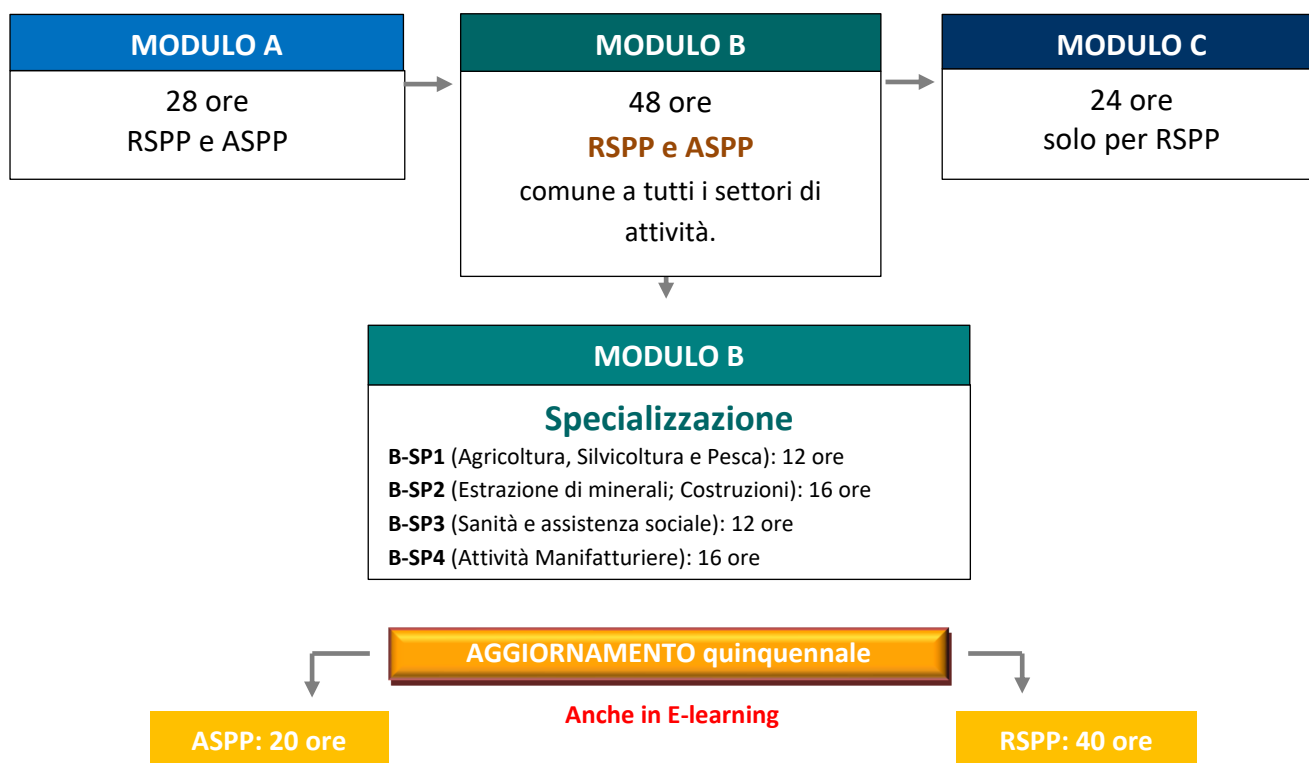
MODULO A

28 ore
RSPP e ASPP

MODULO B

48 ore
RSPP e ASPP
comune a tutti i settori di attività.

MODULO C

24 ore
solo per RSPP

MODULO B

Specializzazione

B-SP1 (Agricoltura, Silvicoltura e Pesca): 12 ore
B-SP2 (Estrazione di minerali; Costruzioni): 16 ore
B-SP3 (Sanità e assistenza sociale): 12 ore
B-SP4 (Attività Manifatturiere): 16 ore

AGGIORNAMENTO quinquennale

Anche in E-learning

ASPP: 20 ore

RSPP: 40 ore